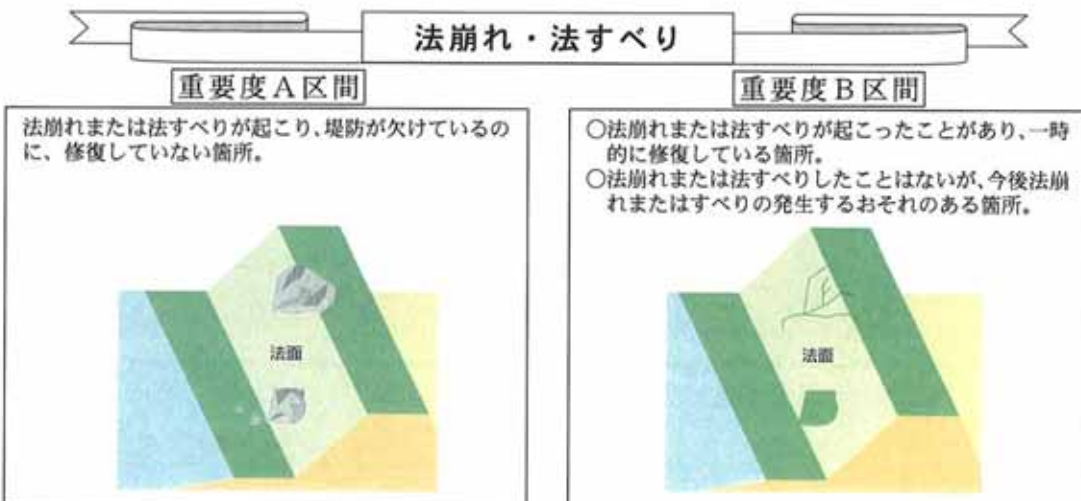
法崩れ・法すべり

重要度A区間

法崩れまたは法すべりが起こり、堤防が欠けているのに、修復していない箇所。

法面

重要度B区間

○法崩れまたは法すべりが起こったことがあり、一時的に修復している箇所。
○法崩れまたは法すべりしたことはないが、今後法崩れまたはすべりの発生するおそれのある箇所。

法面